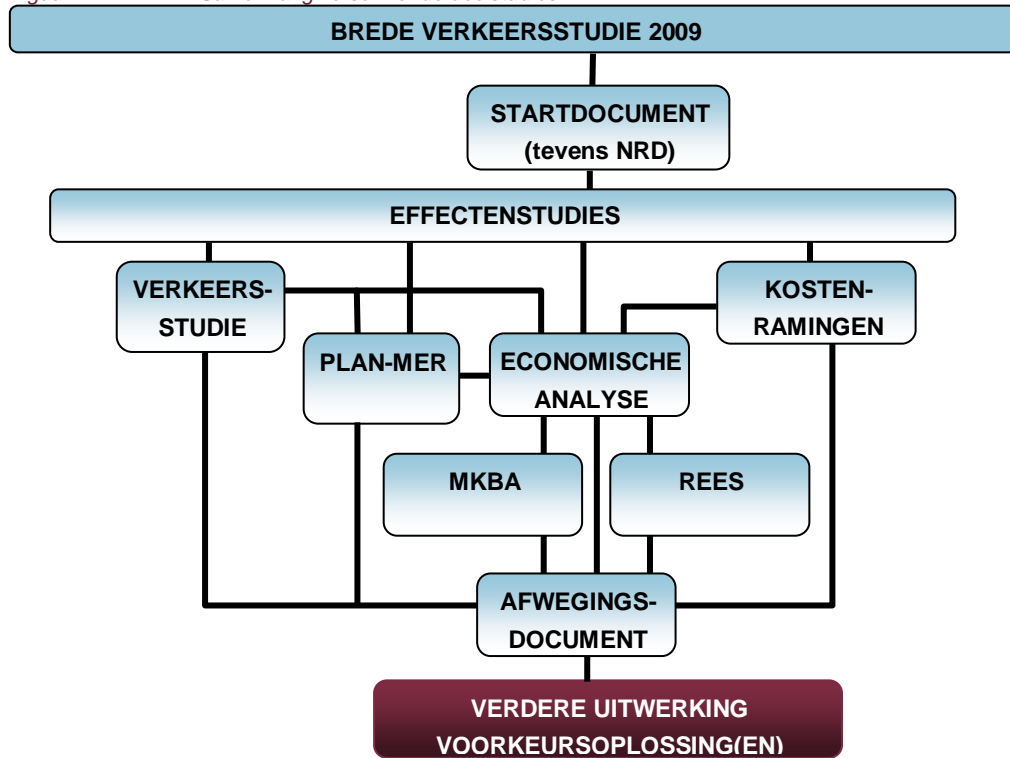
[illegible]

BREDE VERKEERSSTUDIE 2009

STARTDOCUMENT
(tevens NRD)

EFFECTENSTUDIES

VERKEERSSTUDIE

KOSTENRAMINGEN

PLAN-MER

ECONOMISCHE ANALYSE

MKBA

REES

AFWEGINGSDOCUMENT

VERDERE UITWERKING VOORKEURSOPLOSSING(EN)